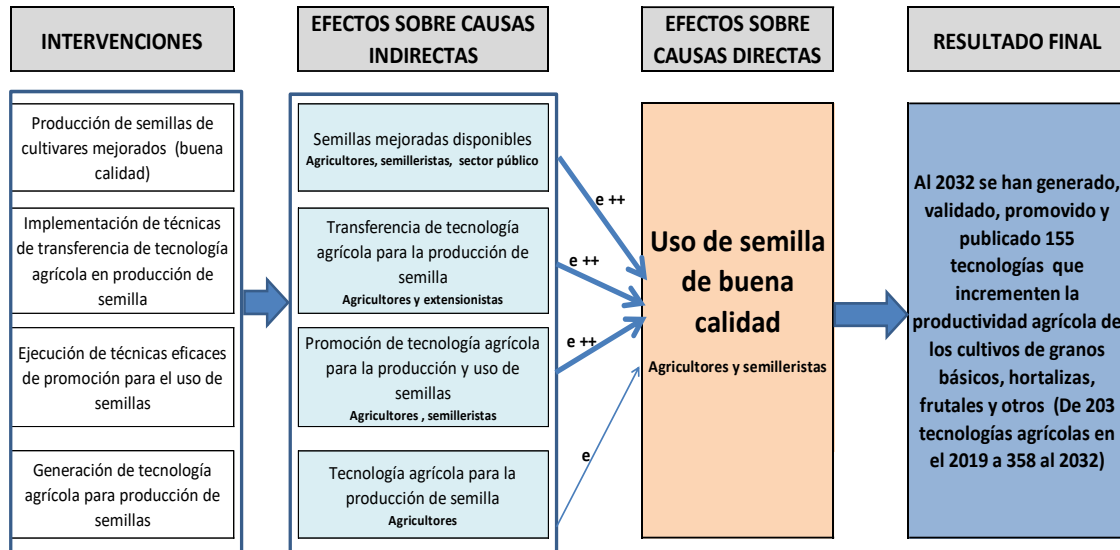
INTERVENCIONES

EFECTOS SOBRE CAUSAS INDIRECTAS

EFECTOS SOBRE CAUSAS DIRECTAS

RESULTADO FINAL

Producción de semillas de cultivares mejorados (buena calidad)

Implementación de técnicas de transferencia de tecnología agrícola en producción de semilla

Ejecución de técnicas eficaces de promoción para el uso de semillas

Generación de tecnología agrícola para producción de semillas

Semillas mejoradas disponibles
Agricultores, semilleristas, sector público

Transferencia de tecnología agrícola para la producción de semilla
Agricultores y extensionistas

Promoción de tecnología agrícola para la producción y uso de semillas
Agricultores , semilleristas

Tecnología agrícola para la producción de semilla
Agricultores

e ++

e ++

e ++

e

Uso de semilla de buena calidad

Agricultores y semilleristas

Al 2032 se han generado, validado, promovido y publicado 155 tecnologías que incrementen la productividad agrícola de los cultivos de granos básicos, hortalizas, frutales y otros (De 203 tecnologías agrícolas en el 2019 a 358 al 2032)